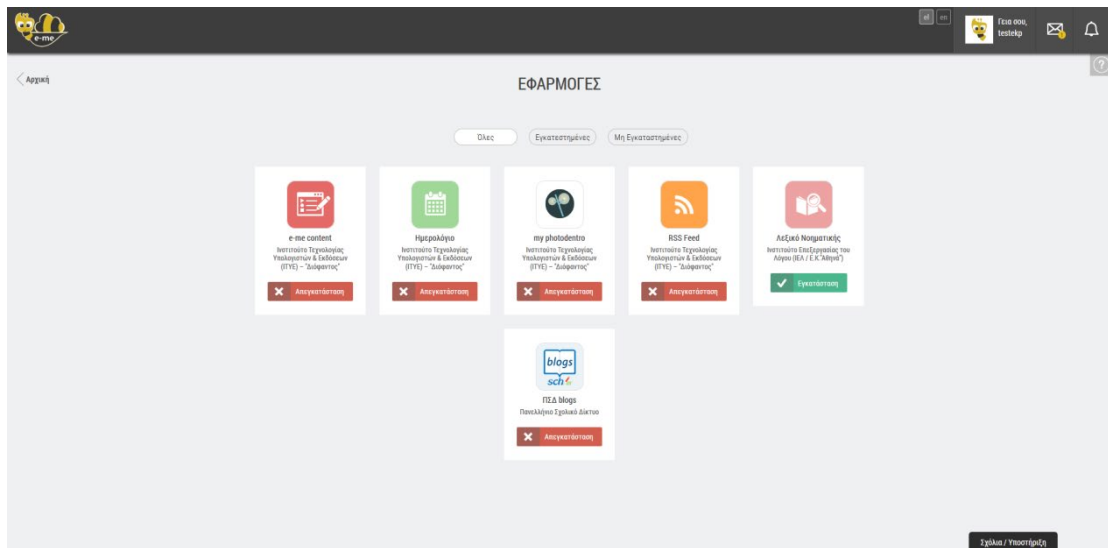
e-me

el en

Γεια σου, testekp

Αρχική

ΕΦΑΡΜΟΓΕΣ

Όλες

Εγκατεστημένες

Μη Εγκαταστημένες

e-me content
Ινστιτούτο Τεχνολογίας Υπολογιστών & Εκδόσεων (ΙΤΥΕ) – "Διόφαντος"
Απεγκατάσταση

Ημερολόγιο
Ινστιτούτο Τεχνολογίας Υπολογιστών & Εκδόσεων (ΙΤΥΕ) – "Διόφαντος"
Απεγκατάσταση

my photodentro
Ινστιτούτο Τεχνολογίας Υπολογιστών & Εκδόσεων (ΙΤΥΕ) – "Διόφαντος"
Απεγκατάσταση

RSS Feed
Ινστιτούτο Τεχνολογίας Υπολογιστών & Εκδόσεων (ΙΤΥΕ) – "Διόφαντος"
Απεγκατάσταση

Λεξικό Νοηματικής
Ινστιτούτο Επεξεργασίας του Λόγου (ΙΕΛ / Ε.Κ."Αθηνά")
Εγκατάσταση

blogs sch
ΠΣΔ blogs
Πανελλήνιο Σχολικό Δίκτυο
Απεγκατάσταση

Σχόλια / Υποστήριξη